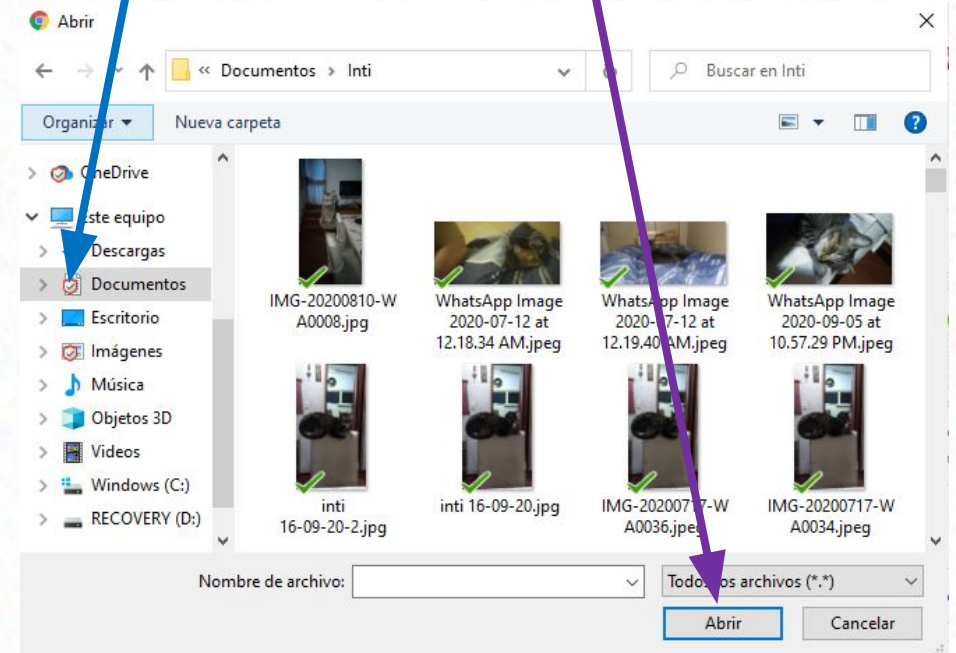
Abrir

« Documentos > Inti

Buscar en Inti

Organizar ▾ Nueva carpeta

OneDrive
Este equipo
Descargas
Documentos
Escritorio
Imágenes
Música
Objetos 3D
Videos
Windows (C:)
RECOVERY (D:)

IMG-20200810-WA0008.jpg

WhatsApp Image 2020-07-12 at 12.18.34 AM.jpeg

WhatsApp Image 2020-07-12 at 12.19.40 AM.jpeg

WhatsApp Image 2020-09-05 at 10.57.29 PM.jpeg

inti 16-09-20-2.jpg

inti 16-09-20.jpg

IMG-20200717-WA0036.jpeg

IMG-20200717-WA0034.jpeg

Nombre de archivo:

Todos los archivos (*.*)

Abrir

Cancelar